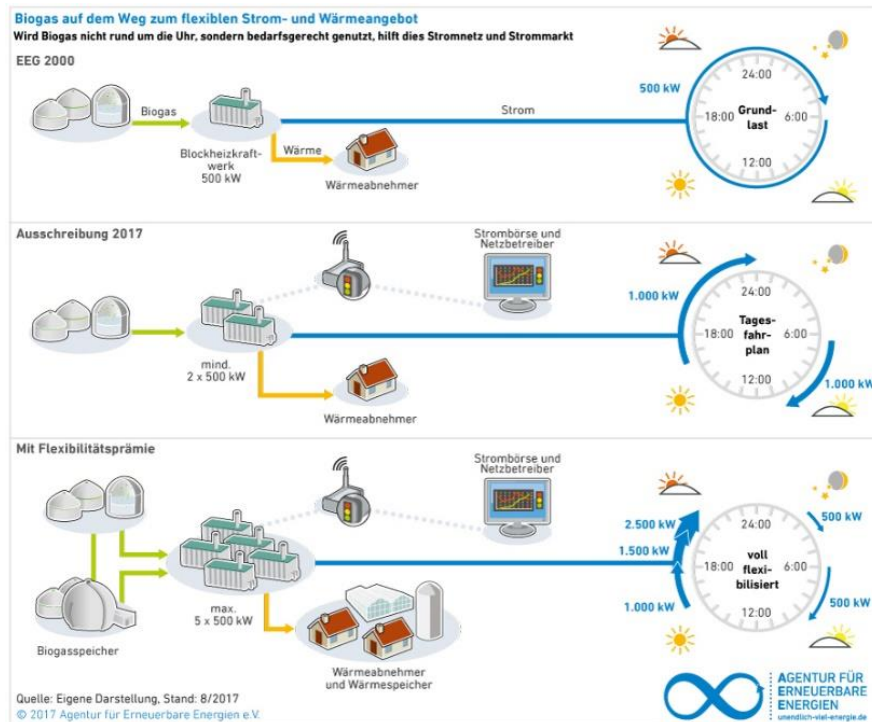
Biogas auf dem Weg zum flexiblen Strom- und Wärmeangebot
Wird Biogas nicht rund um die Uhr, sondern bedarfsgerecht genutzt, hilft dies Stromnetz und Strommarkt

EEG 2000

Biogas

Strom

500 kW

24:00
18:00 Grundlast 6:00
12:00

Blockheizkraftwerk 500 kW

Wärme

Wärmeabnehmer

Ausschreibung 2017

Strombörse und Netzbetreiber

1.000 kW

24:00
18:00 Tagesfahrplan 6:00
12:00

1.000 kW

mind. 2 x 500 kW

Wärmeabnehmer

Mit Flexibilitätsprämie

Strombörse und Netzbetreiber

2.500 kW

500 kW

1.500 kW

24:00
18:00 voll flexibilisiert 6:00
12:00

1.000 kW

500 kW

max. 5 x 500 kW

Biogasspeicher

Wärmeabnehmer und Wärmespeicher

Quelle: Eigene Darstellung, Stand: 8/2017
© 2017 Agentur für Erneuerbare Energien e.V.

AGENTUR FÜR ERNEUERBARE ENERGIEN
unendlich-viel-energie.de